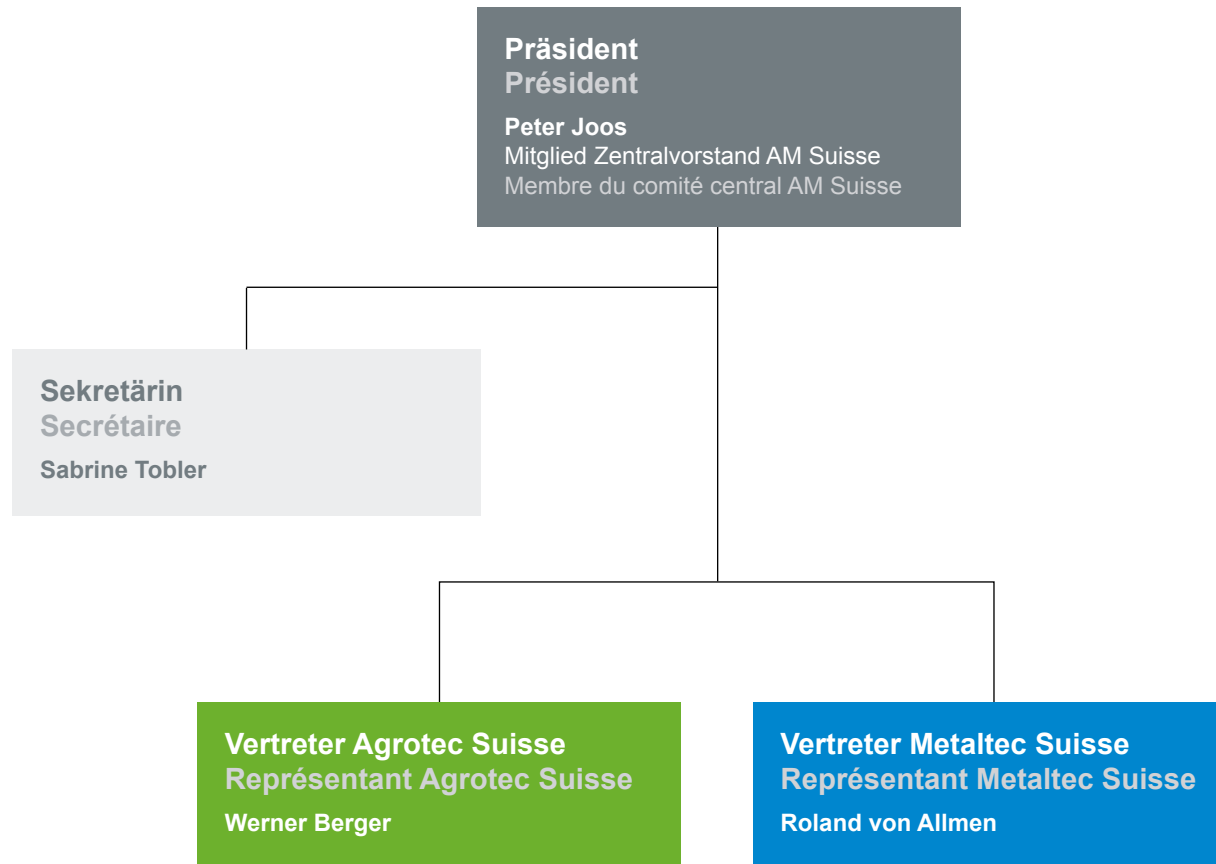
Präsident
Président

Peter Joos
Mitglied Zentralvorstand AM Suisse
Membre du comité central AM Suisse

Sekretärin
Secrétaire

Sabrine Tobler

Vertreter Agrotec Suisse
Représentant Agrotec Suisse

Werner Berger

Vertreter Metaltec Suisse
Représentant Metaltec Suisse

Roland von Allmen